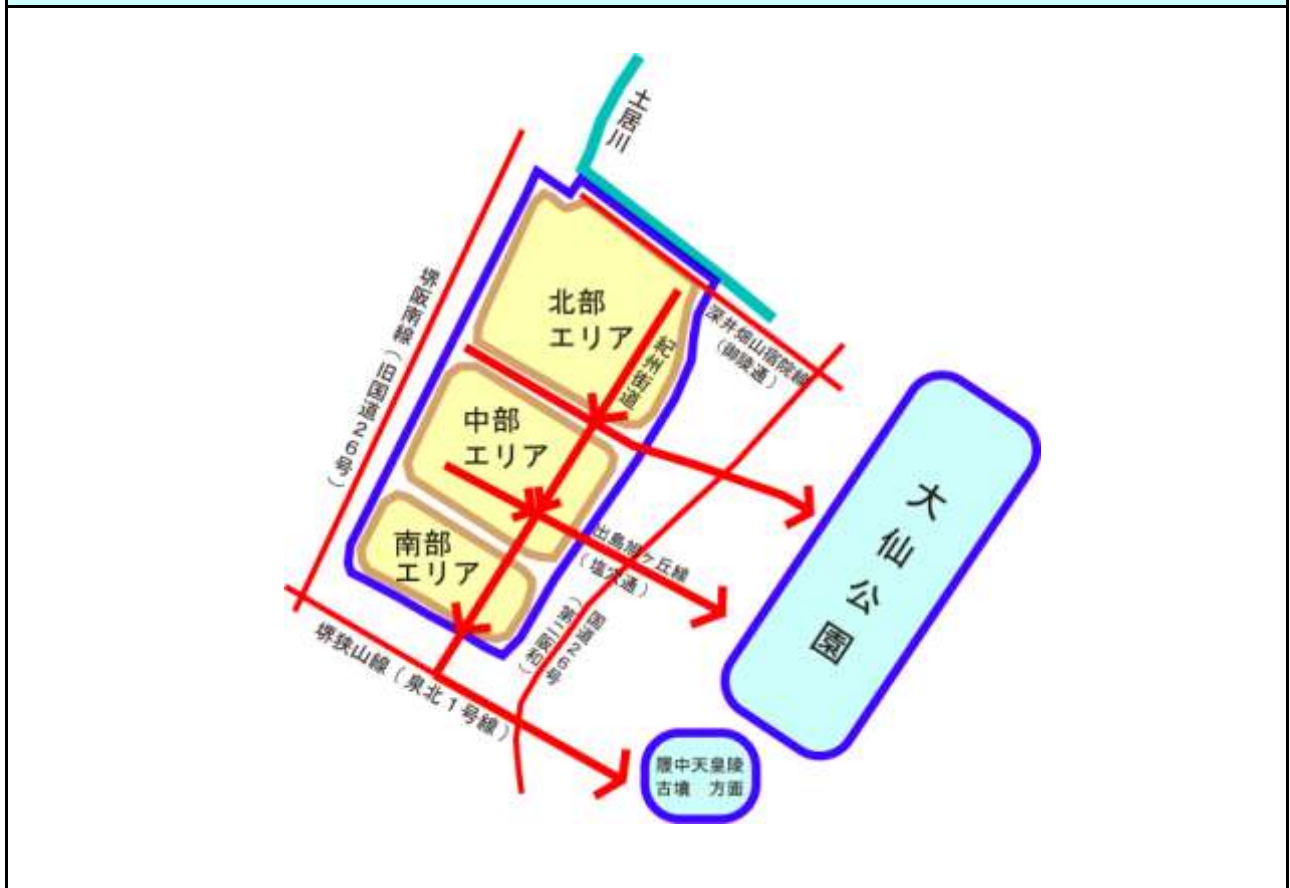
土居川

堺阪南線（旧国道26号）

北部
エリア

紀州街道

深井畑山宿院線（御陵通）

中部
エリア

南部
エリア

出島百舌鳥ヶ丘線（塩穴通）

国道26号（第二阪和）

堺狭山線（泉北1号線）

大仙公園

履中天皇陵
古墳　方面